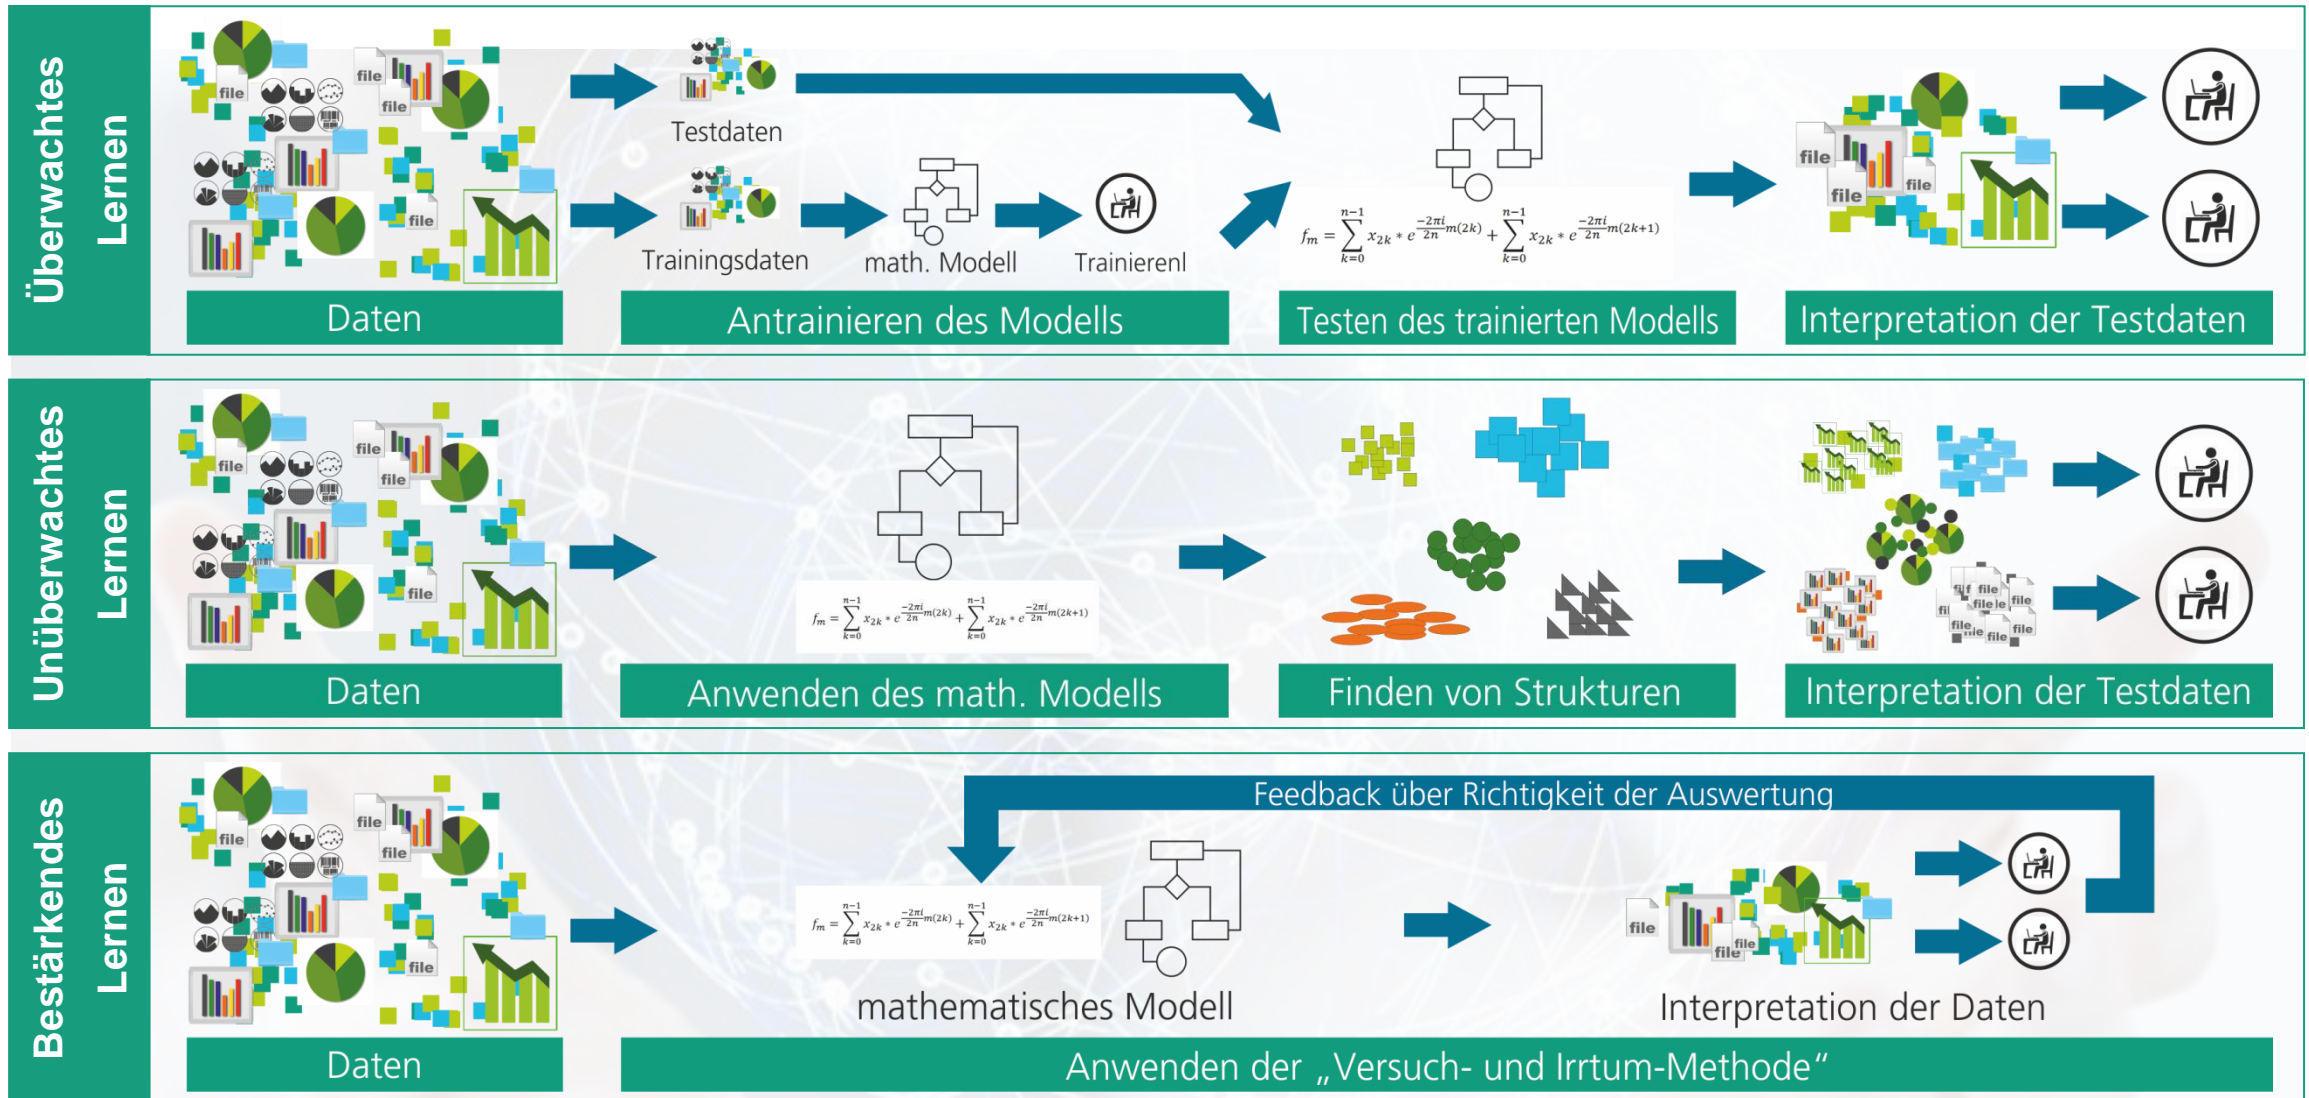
Überwachtes Lernen

file file file file

Testdaten

Trainingsdaten

math. Modell

Trainierenl

$f_m = \sum_{k=0}^{n-1} x_{2k} * e^{\frac{-2\pi i}{2n}m(2k)} + \sum_{k=0}^{n-1} x_{2k} * e^{\frac{-2\pi i}{2n}m(2k+1)}$

file file file

Daten

Antrainieren des Modells

Testen des trainierten Modells

Interpretation der Testdaten

Unüberwachtes Lernen

file file file file

$f_m = \sum_{k=0}^{n-1} x_{2k} * e^{\frac{-2\pi i}{2n}m(2k)} + \sum_{k=0}^{n-1} x_{2k} * e^{\frac{-2\pi i}{2n}m(2k+1)}$

file file file file file

Daten

Anwenden des math. Modells

Finden von Strukturen

Interpretation der Testdaten

Bestärkendes Lernen

file file file file

Feedback über Richtigkeit der Auswertung

$f_m = \sum_{k=0}^{n-1} x_{2k} * e^{\frac{-2\pi i}{2n}m(2k)} + \sum_{k=0}^{n-1} x_{2k} * e^{\frac{-2\pi i}{2n}m(2k+1)}$

file file file

mathematisches Modell

Interpretation der Daten

Daten

Anwenden der „Versuch- und Irrtum-Methode“